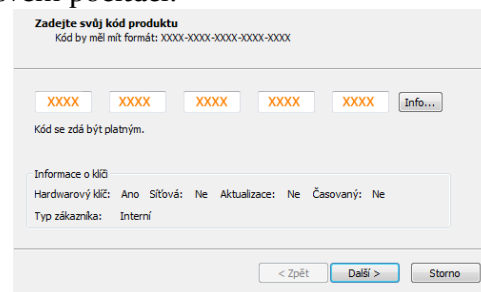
Zadejte svůj kód produktu
Kód by měl mít formát: XXXX-XXXX-XXXX-XXXX-XXXX

XXXX XXXX XXXX XXXX XXXX Info...

Kód se zdá být platným.

Informace o klíči
Hardwarový klíč: Ano Síťová: Ne Aktualizace: Ne Časovaný: Ne
Typ zákazníka: Interní

< Zpět Další > Storno